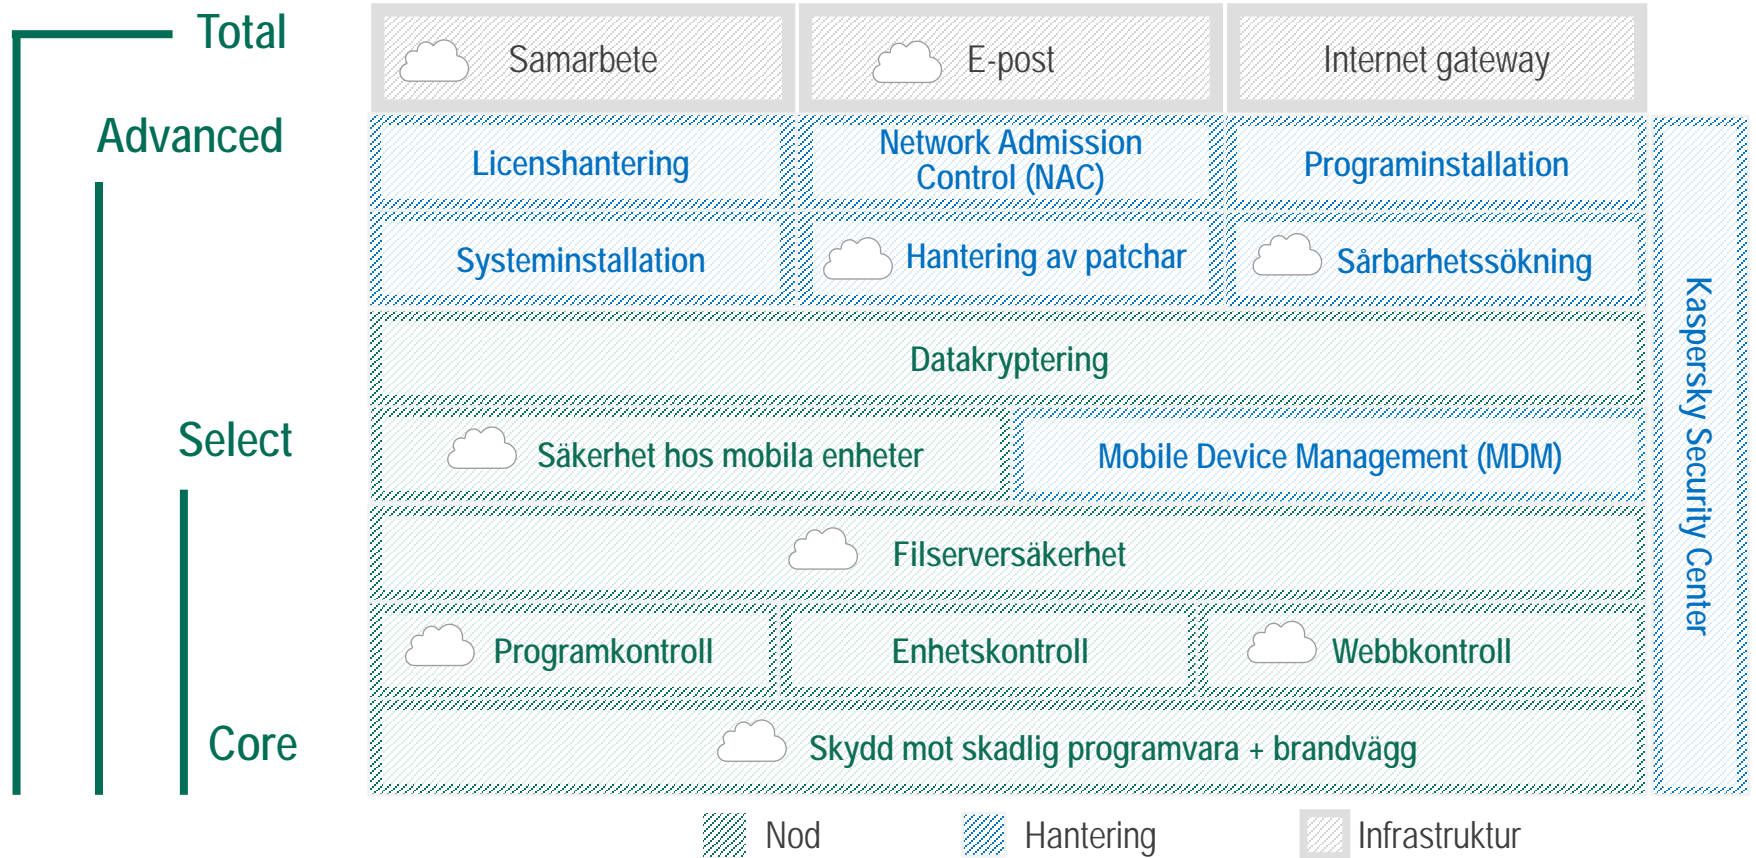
Total

Advanced

Select

Core

Samarbete

E-post

Internet gateway

Licenshantering

Network Admission Control (NAC)

Programinstallation

Systeminstallation

Hantering av patchar

Sårbarhetssökning

Datakryptering

Säkerhet hos mobila enheter

Mobile Device Management (MDM)

Filserversäkerhet

Programkontroll

Enhetskontroll

Webbkontroll

Skydd mot skadlig programvara + brandvägg

Kaspersky Security Center

Nod

Hantering

Infrastruktur